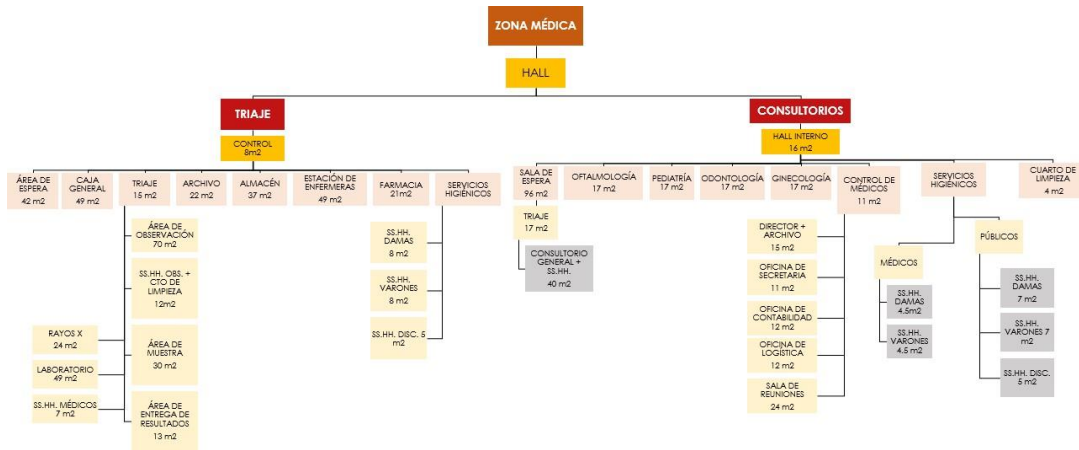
ZONA MÉDICA

HALL

TRIAJE

CONTROL
8m2

ÁREA DE ESPERA
42 m2

CAJA GENERAL
49 m2

TRIAJE
15 m2

ARCHIVO
22 m2

ALMACÉN
37 m2

ESTACIÓN DE ENFERMERAS
49 m2

FARMACIA
21m2

SERVICIOS HIGIÉNICOS

ÁREA DE OBSERVACIÓN
70 m2

SS.HH. OBS. + CTO DE LIMPIEZA
12m2

ÁREA DE MUESTRA
30 m2

ÁREA DE ENTREGA DE RESULTADOS
13 m2

RAYOS X
24 m2

LABORATORIO
49 m2

SS.HH. MÉDICOS
7 m2

SS.HH. DAMAS
8 m2

SS.HH. VARONES
8 m2

SS.HH. DISC. 5 m2

CONSULTORIOS

HALL INTERNO
16 m2

SALA DE ESPERA
96 m2

TRIAJE
17 m2

CONSULTORIO GENERAL + SS.HH.
40 m2

OFTALMOLOGÍA
17 m2

PEDIATRÍA
17 m2

ODONTOLOGÍA
17 m2

GINECOLOGÍA
17 m2

CONTROL DE MÉDICOS
11 m2

DIRECTOR + ARCHIVO
15 m2

OFICINA DE SECRETARIA
11 m2

OFICINA DE CONTABILIDAD
12 m2

OFICINA DE LOGÍSTICA
12 m2

SALA DE REUNIONES
24 m2

SERVICIOS HIGIÉNICOS

MÉDICOS

SS.HH. DAMAS
4.5m2

SS.HH. VARONES
4.5 m2

PÚBLICOS

SS.HH. DAMAS
7 m2

SS.HH. VARONES 7 m2

SS.HH. DISC.
5 m2

CUARTO DE LIMPIEZA
4 m2